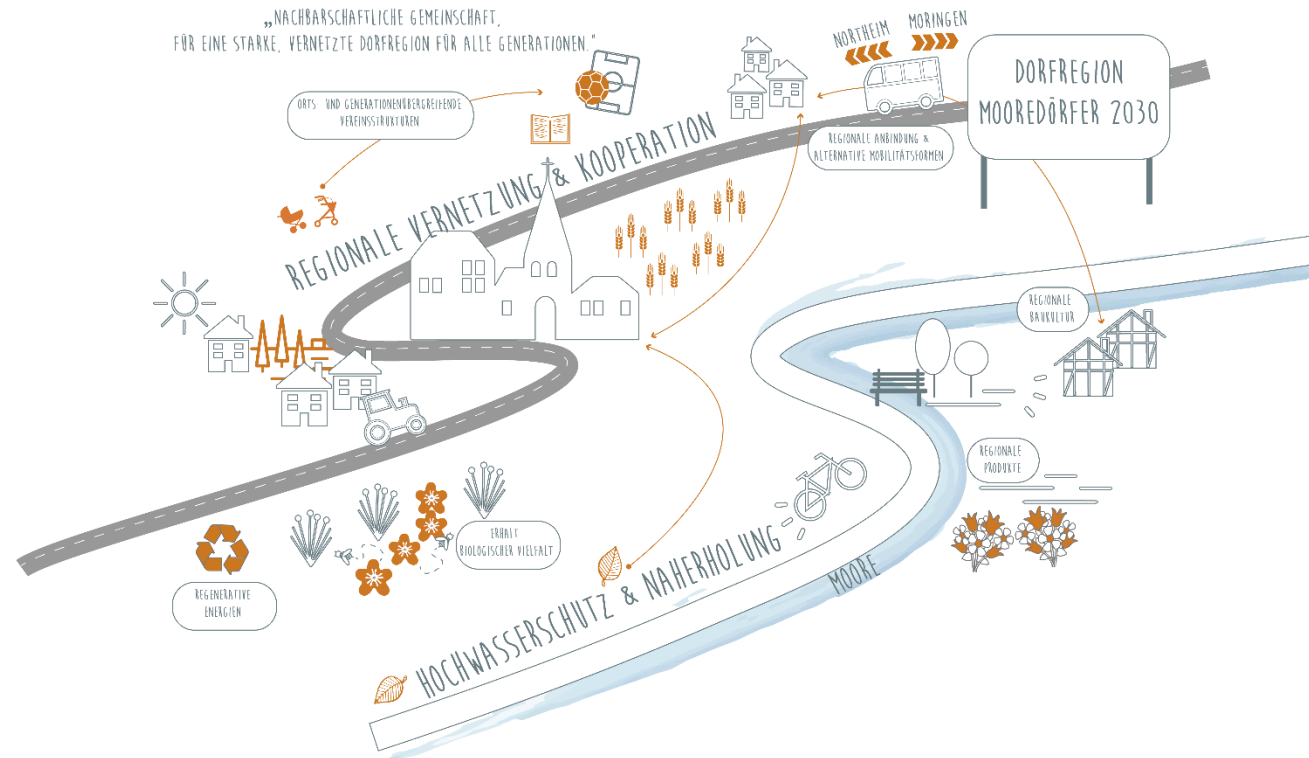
„NACHBARSCHAFTLICHE GEMEINSCHAFT,
FÜR EINE STARKE, VERNETZTE DORFREGION FÜR ALLE GENERATIONEN."

NORTHEIM

MORINGEN

DORFREGION
MOOREDÖRFER 2030

ORTS- UND GENERATIONENÜBERGREIFENDE VEREINSSTRUKTUREN

REGIONALE ANBINDUNG & ALTERNATIVE MOBILITÄTSFORMEN

REGIONALE VERNETZUNG & KOOPERATION

REGIONALE BAUKULTUR

REGIONALE PRODUKTE

ERHALT BIOLOGISCHER VIELFALT

REGENERATIVE ENERGIEN

HOCHWASSERSCHUTZ & NAHERHOLUNG

MOORE